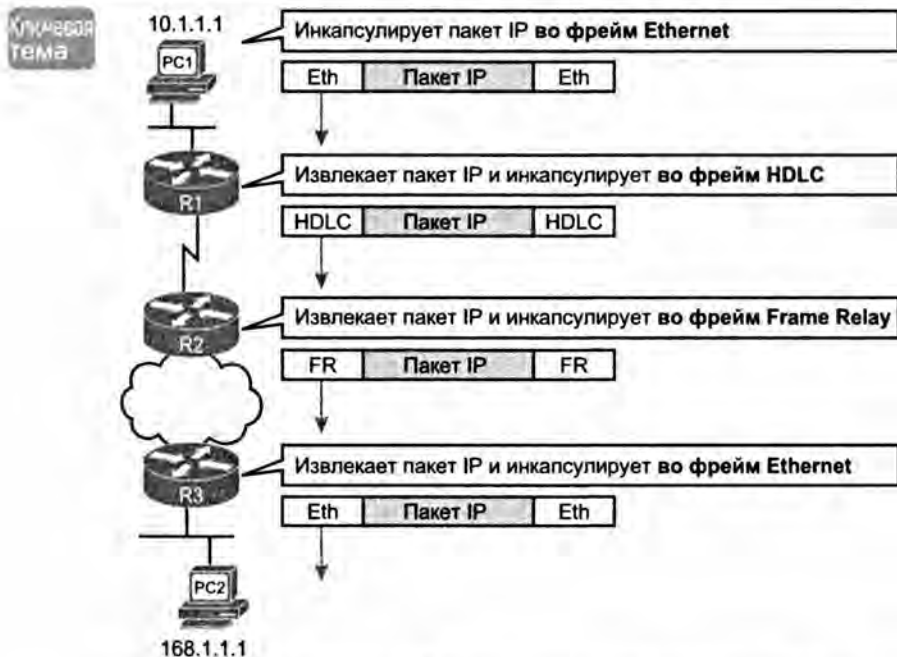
Ключевая тема

10.1.1.1

PC1

Инкапсулирует пакет IP **во фрейм Ethernet**

| Eth | Пакет IP | Eth |
|---|---|---|

R1

Извлекает пакет IP и инкапсулирует **во фрейм HDLC**

| HDLC | Пакет IP | HDLC |
|---|---|---|

R2

Извлекает пакет IP и инкапсулирует **во фрейм Frame Relay**

| FR | Пакет IP | FR |
|---|---|---|

R3

Извлекает пакет IP и инкапсулирует **во фрейм Ethernet**

| Eth | Пакет IP | Eth |
|---|---|---|

PC2

168.1.1.1